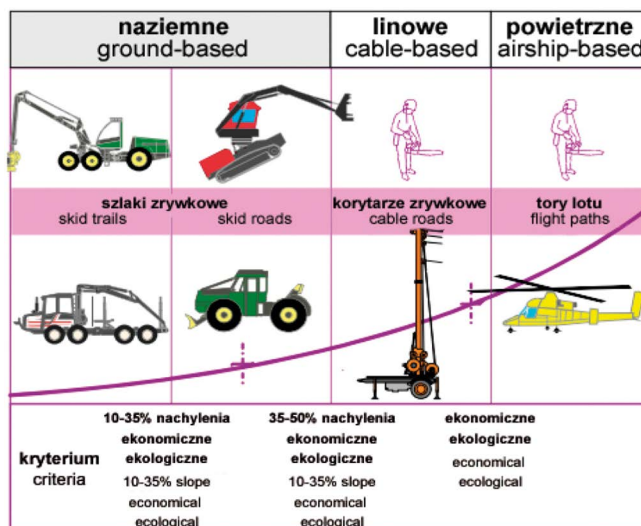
| naziemne ground-based | | linowe cable-based | powietrzne airship-based |
|---|---|---|---|
| szlaki zrywkowe skid trails | skid roads | korytarze zrywkowe cable roads | tory lotu flight paths |

kryterium criteria

10-35% nachylenia
ekonomiczne
ekologiczne
10-35% slope
economical
ecological

35-50% nachylenia
ekonomiczne
ekologiczne
10-35% slope
economical
ecological

ekonomiczne
ekologiczne
economical
ecological